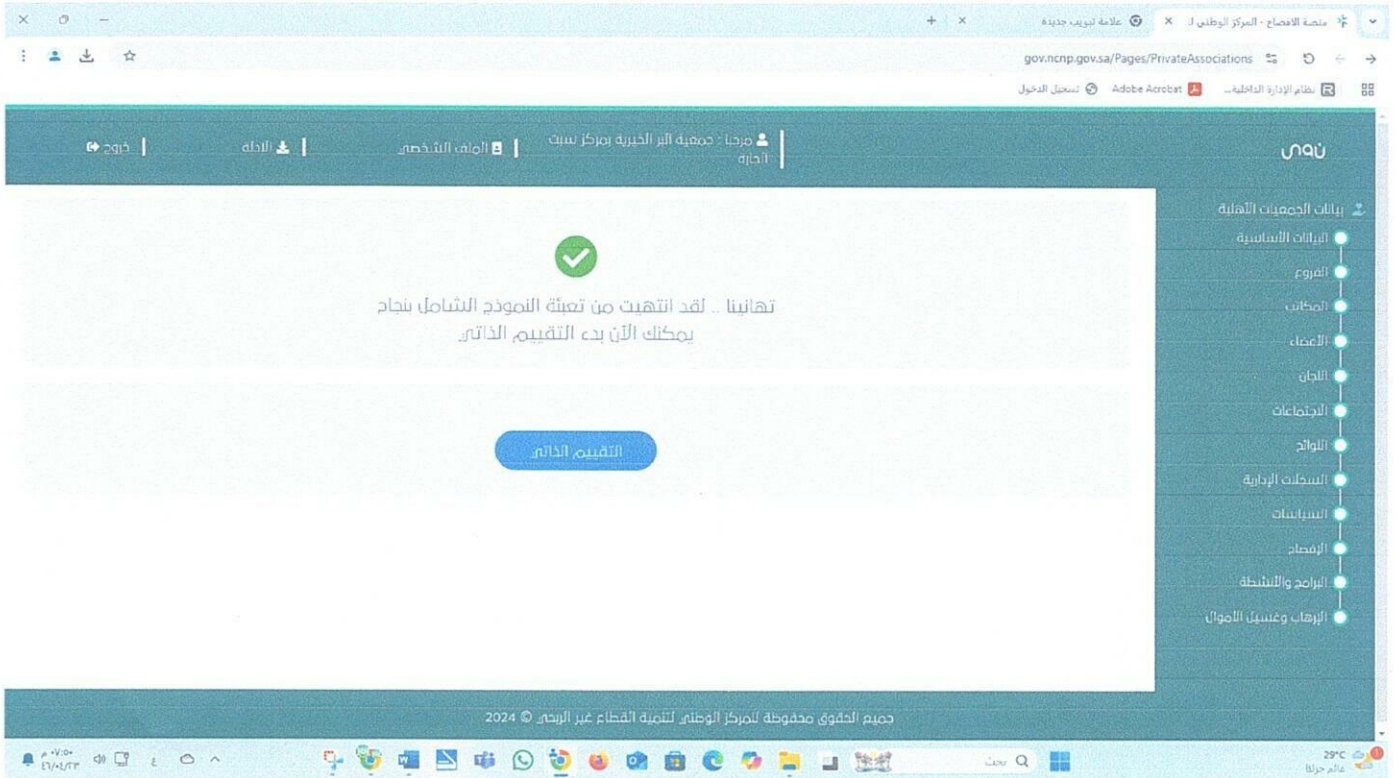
منصة الافصاح - المركز الوطني ل × علامة تبويب جديدة ×

gov.ncnp.gov.sa/Pages/PrivateAssociations

نظام الإدارة الداخلية... Adobe Acrobat تسجيل الدخول

نون

مرحبا : جمعية البر الخيرية بمركز نبت الحارة | الملف الشخصي | الادلة | خروج

بيانات الجمعيات الأهلية
البيانات الأساسية
الفروع
المكاتب
الأعضاء
اللجان
الاجتماعات
اللوائح
السجلات الإدارية
السياسات
الإفصاح
البرامج والأنشطة
الإرهاب وغسيل الأموال

تهانينا .. لقد انتهيت من تعبئة النموذج الشامل بنجاح
يمكنك الآن بدء التقييم الذاتي

التقييم الذاتي

جميع الحقوق محفوظة للمركز الوطني لتنمية القطاع غير الربحي © 2024

29°C
غائم جزئيا
بحث